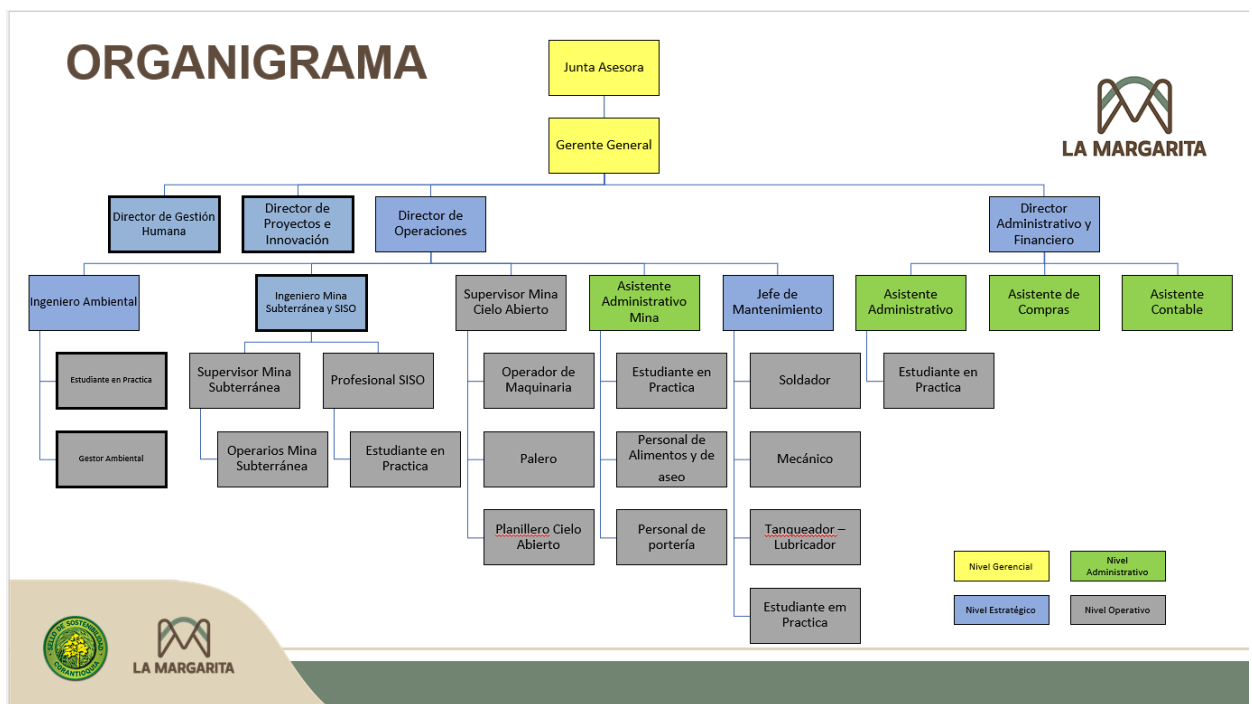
ORGANIGRAMA

Junta Asesora

Gerente General

LA MARGARITA

Director de Gestión Humana

Director de Proyectos e Innovación

Director de Operaciones

Director Administrativo y Financiero

Ingeniero Ambiental

Estudiante en Practica

Gestor Ambiental

Ingeniero Mina Subterránea y SISO

Supervisor Mina Subterránea

Operarios Mina Subterránea

Profesional SISO

Estudiante en Practica

Supervisor Mina Cielo Abierto

Operador de Maquinaria

Palero

Planillero Cielo Abierto

Asistente Administrativo Mina

Estudiante en Practica

Personal de Alimentos y de aseo

Personal de portería

Jefe de Mantenimiento

Soldador

Mecánico

Tanqueador – Lubricador

Estudiante em Practica

Asistente Administrativo

Estudiante en Practica

Asistente de Compras

Asistente Contable

Nivel Gerencial

Nivel Administrativo

Nivel Estratégico

Nivel Operativo

SELLO DE SOSTENIBILIDAD CORANTIOQUIA

LA MARGARITA